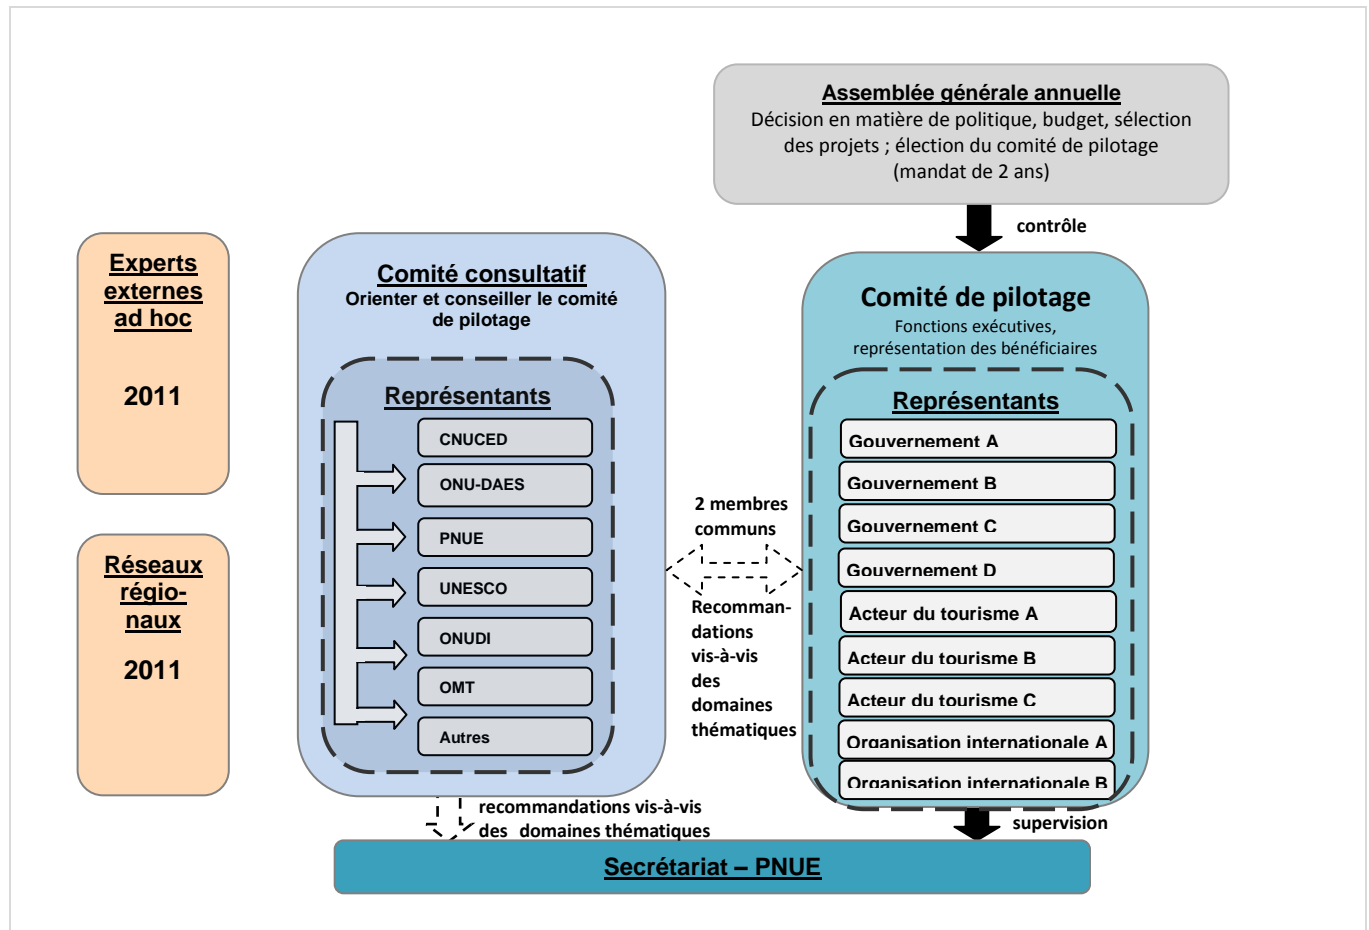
Assemblée générale annuelle
Décision en matière de politique, budget, sélection des projets ; élection du comité de pilotage (mandat de 2 ans)

contrôle

Experts externes ad hoc

2011

Réseaux régio-naux

2011

Comité consultatif
Orienter et conseiller le comité de pilotage

Représentants

CNUCED
ONU-DAES
PNUE
UNESCO
ONUDI
OMT
Autres

2 membres communs

Recomman-dations vis-à-vis des domaines thématiques

Comité de pilotage
Fonctions exécutives, représentation des bénéficiaires

Représentants

Gouvernement A
Gouvernement B
Gouvernement C
Gouvernement D
Acteur du tourisme A
Acteur du tourisme B
Acteur du tourisme C
Organisation internationale A
Organisation internationale B

recommandations vis-à-vis des domaines thématiques

supervision

Secrétariat – PNUE